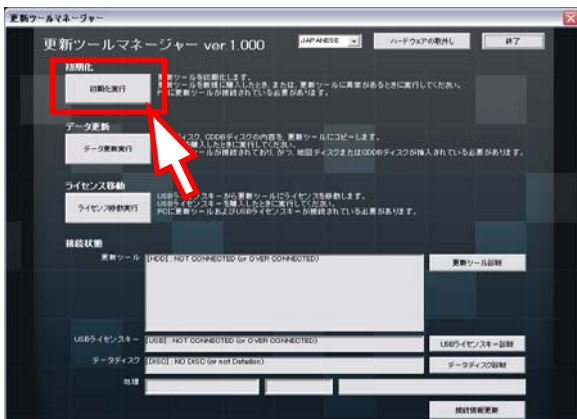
更新ツールマネージャー

更新ツールマネージャー ver.1.000

JAPANESE

ハードウェアの取外し

終了

初期化

初期化実行

更新ツールを初期化します。
更新ツールを新規に購入したとき、または、更新ツールに異常があるときに実行してください。
PCに更新ツールが接続されている必要があります。

データ更新

データ更新実行

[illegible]ディスク、ODDBディスクの内容を、更新ツールにコピーします。
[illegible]購入したときに実行してください。
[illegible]ツールが接続されており、かつ、地図ディスクまたはODDBディスクが挿入されている必要があります。

ライセンス移動

ライセンス移動実行

USBライセンスキーから更新ツールにライセンスを移動します。
USBライセンスキーを購入したときに実行してください。
PCに更新ツールおよびUSBライセンスキーが接続されている必要があります。

接続状態

更新ツール

[HDD] : NOT CONNECTED (or OVER CONNECTED)

更新ツール診断

USBライセンスキー

[USB] : NOT CONNECTED (or OVER CONNECTED)

USBライセンスキー診断

データディスク

[DISC] : NO DISC (or not Detection)

データディスク診断

処理

接続情報更新